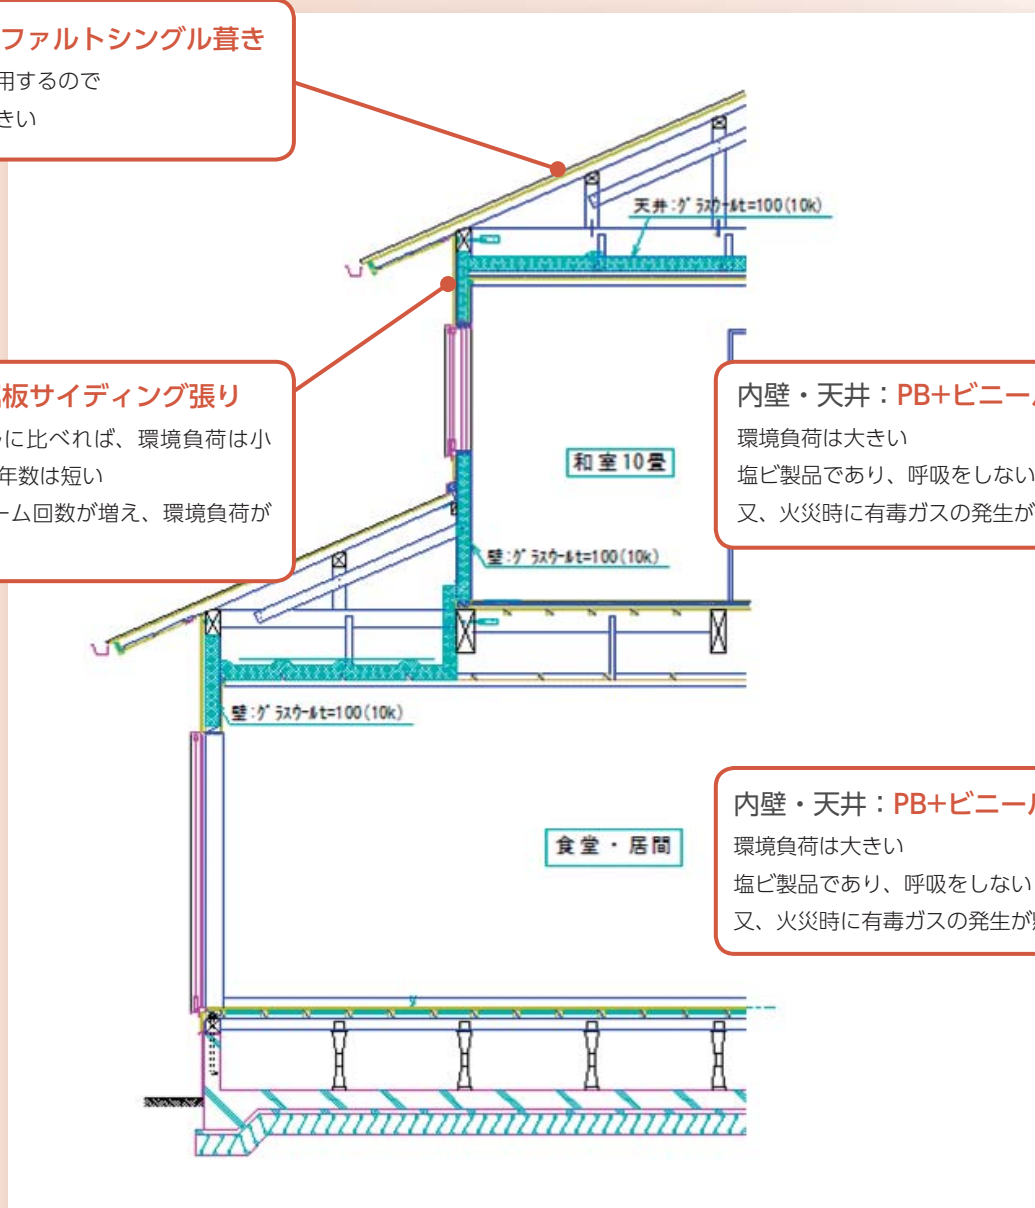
ファルトシングル葺き
用するので
きい

天井：グラスウールt=100(10k)

板サイディング張り
に比べれば、環境負荷は小
年数は短い
ーム回数が増え、環境負荷が

内壁・天井：PB+ビニー
環境負荷は大きい
塩ビ製品であり、呼吸をしない
又、火災時に有毒ガスの発生が

和室10畳

壁：グラスウールt=100(10k)

壁：グラスウールt=100(10k)

内壁・天井：PB+ビニール
環境負荷は大きい
塩ビ製品であり、呼吸をしない
又、火災時に有毒ガスの発生が

食堂・居間